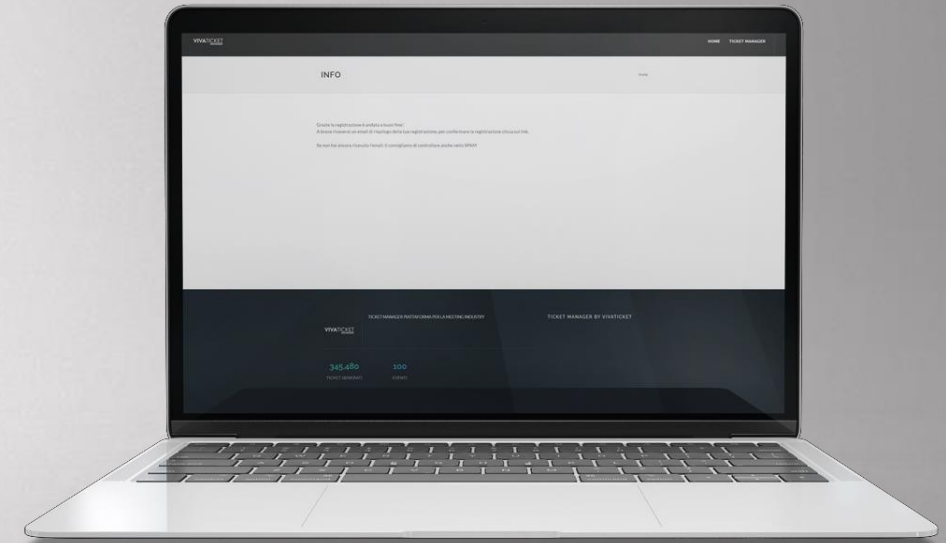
VIVATICKET

HOME TICKET MANAGER

INFO

Home

Grazie la registrazione è andata a buon fine!
A breve riceverai un email di riepilogo della tua registrazione, per confermare la registrazione clicca sul link.

Se non hai ancora ricevuto l'email, ti consigliamo di controllare anche nello SPAM

VIVATICKET

TICKET MANAGER PIATTAFORMA PER LA MEETING INDUSTRY

TICKET MANAGER BY VIVATICKET

345.480
TICKET EMESSI

100
EVENTI